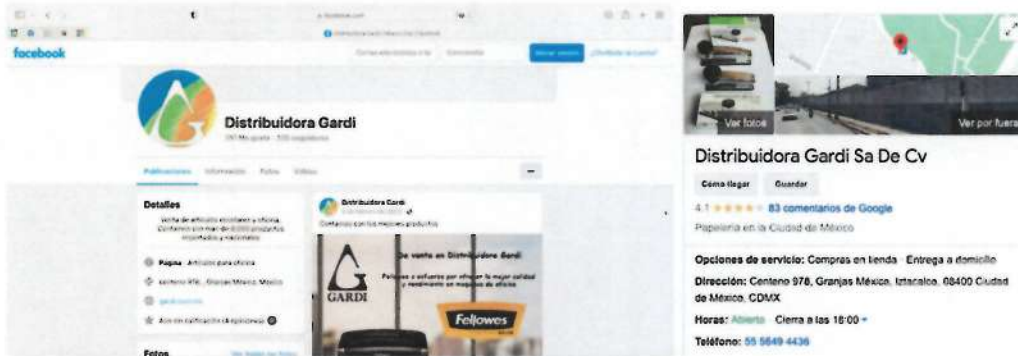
facebook

Iniciar sesión

Distribuidora Gardi

Publicaciones Información Fotos Videos

Detalles

Venta de artículos escolares y oficina. Contamos con más de 8,000 productos importados y nacionales.

Página · Artículos para oficina

Distribuidora Gardi

Contamos con los mejores productos

De venta en Distribuidora Gardi

GARDI

Fellowes

Fotos

Ver fotos

Ver por fuera

Distribuidora Gardi Sa De Cv

Cómo llegar Guardar

4.1 ★★★★☆ 83 comentarios de Google

Papelería en la Ciudad de México

Opciones de servicio: Compras en tienda · Entrega a domicilio

Dirección: Centeno 978, Granjas México, Iztacalco, 08400 Ciudad de México, CDMX

Horas: Abierto · Cierra a las 18:00

Teléfono: 55 5649 4436